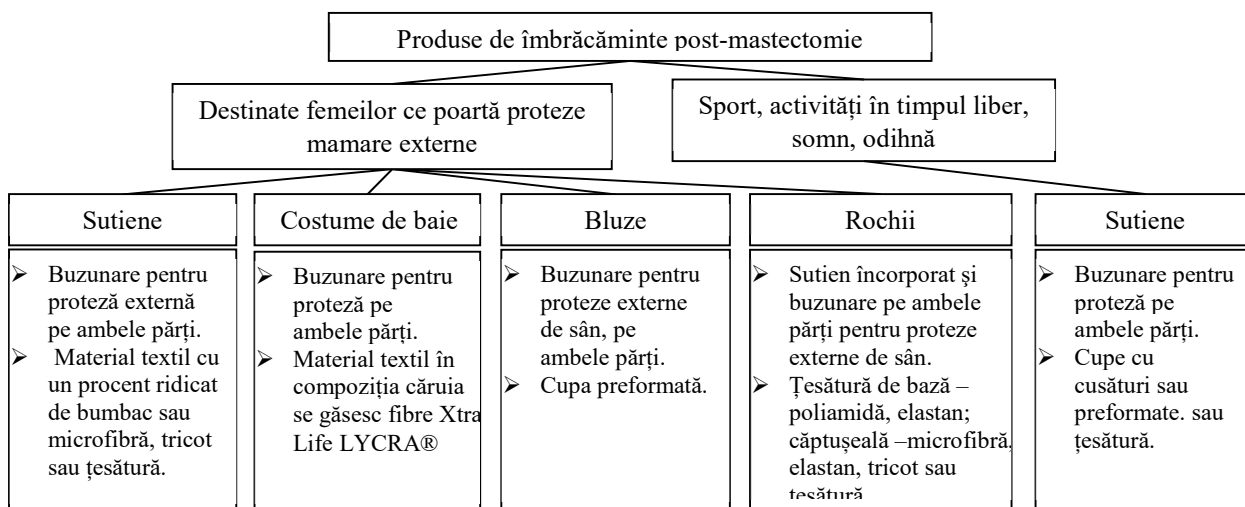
Produse de îmbrăcăminte post-mastectomie

Destinate femeilor ce poartă proteze mamare externe

Sport, activități în timpul liber, somn, odihnă

Sutiene

➢ Buzunare pentru proteză externă pe ambele părți.
➢ Material textil cu un procent ridicat de bumbac sau microfibră, tricot sau țesătură.

Costume de baie

➢ Buzunare pentru proteză pe ambele părți.
➢ Material textil în compoziția căruia se găsesc fibre Xtra Life LYCRA®

Bluze

➢ Buzunare pentru proteze externe de sân, pe ambele părți.
➢ Cupa preformată.

Rochii

➢ Sutien încorporat și buzunare pe ambele părți pentru proteze externe de sân.
➢ Țesătură de bază – poliamidă, elastan; căptușeală –microfibră, elastan, tricot sau țesătură.

Sutiene

➢ Buzunare pentru proteză pe ambele părți.
➢ Cupe cu cusături sau preformate. sau țesătură.